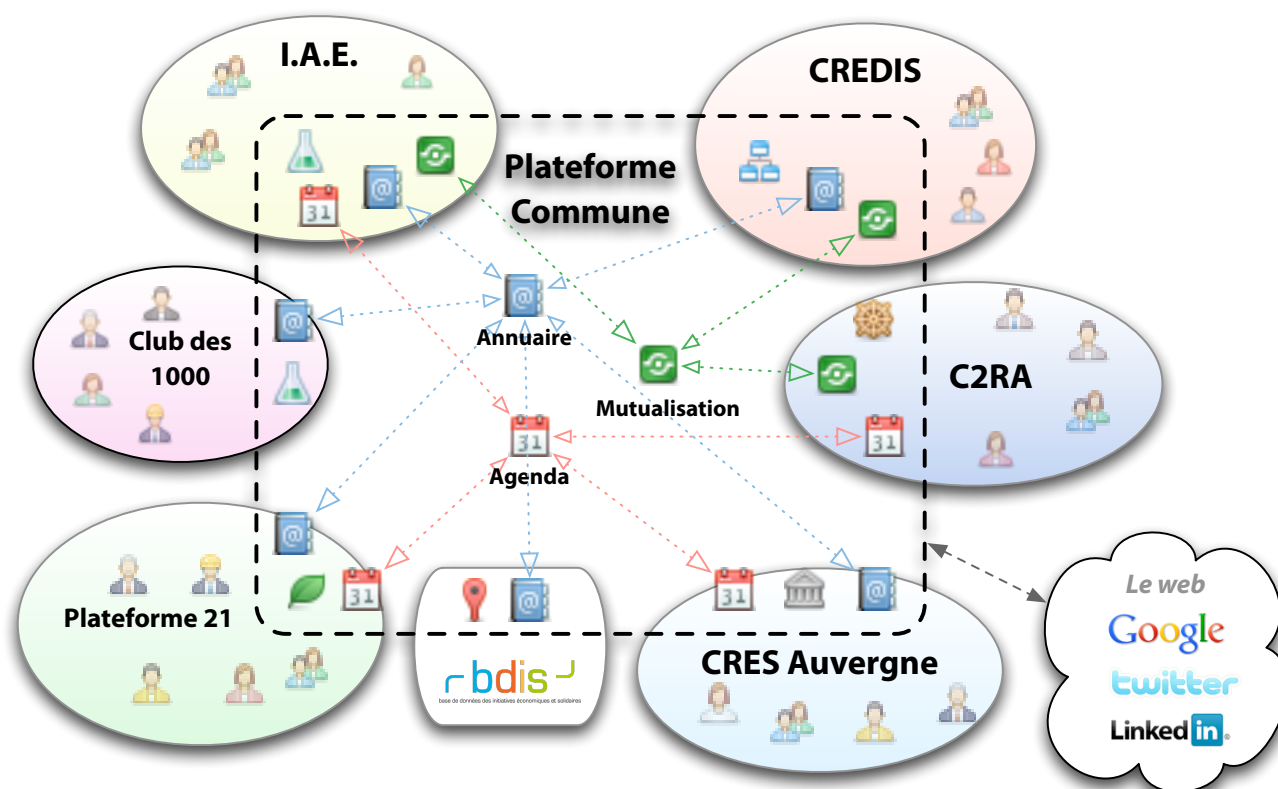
I.A.E.

CREDIS

Plateforme Commune

31

Club des 1000

Annuaire

Mutualisation

C2RA

31

31

Agenda

Plateforme 21

31

31

bdis
base de données des initiatives économiques et solidaires

CRES Auvergne

Le web

Google

twitter

LinkedIn